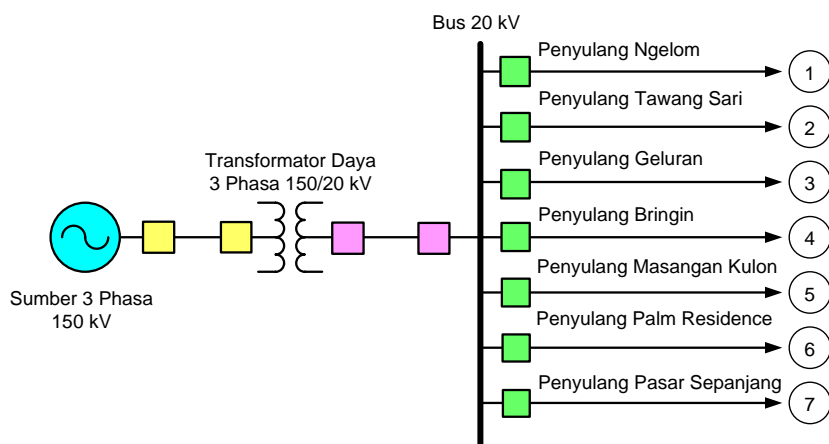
Bus 20 kV

Transformator Daya
3 Phasa 150/20 kV

Sumber 3 Phasa
150 kV

Penyulang Ngelom
1

Penyulang Tawang Sari
2

Penyulang Geluran
3

Penyulang Bringin
4

Penyulang Masangan Kulon
5

Penyulang Palm Residence
6

Penyulang Pasar Sepanjang
7